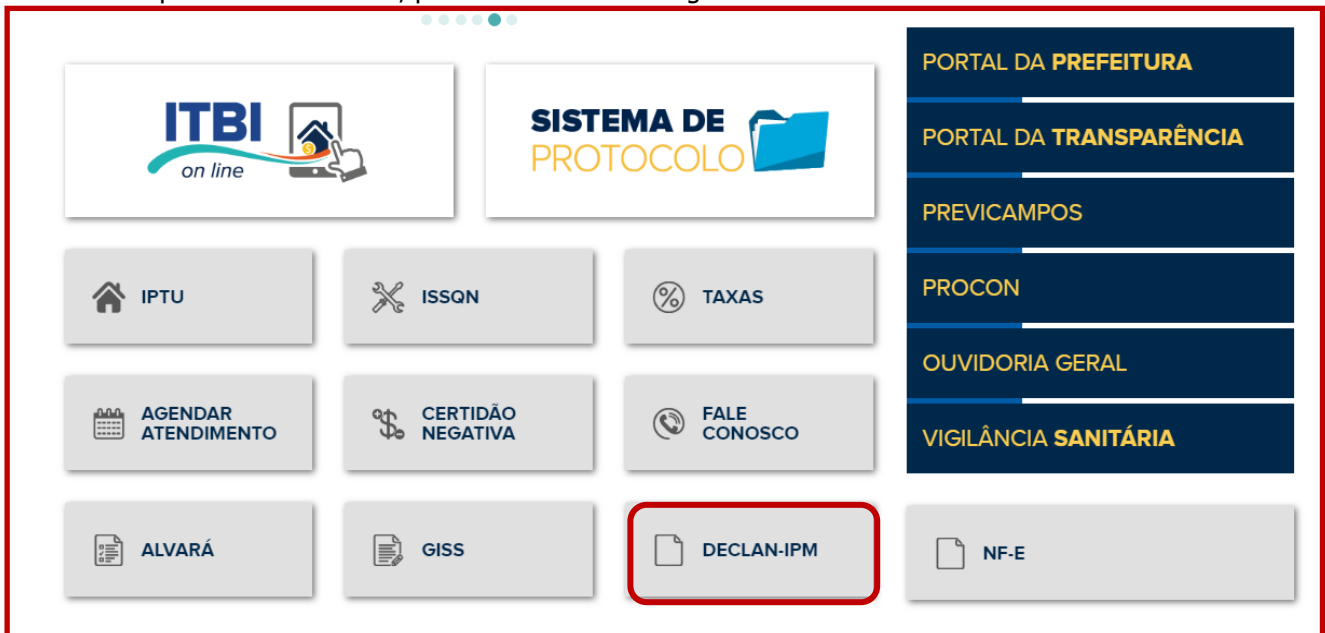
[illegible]

ITBI
on line

SISTEMA DE PROTOCOLO

PORTAL DA PREFEITURA
PORTAL DA TRANSPARÊNCIA
PREVICAMPOS
PROCON
OUVIDORIA GERAL
VIGILÂNCIA SANITÁRIA

IPTU
ISSQN
TAXAS

AGENDAR ATENDIMENTO
CERTIDÃO NEGATIVA
FALE CONOSCO

ALVARÁ
GISS
DECLAN-IPM
NF-E